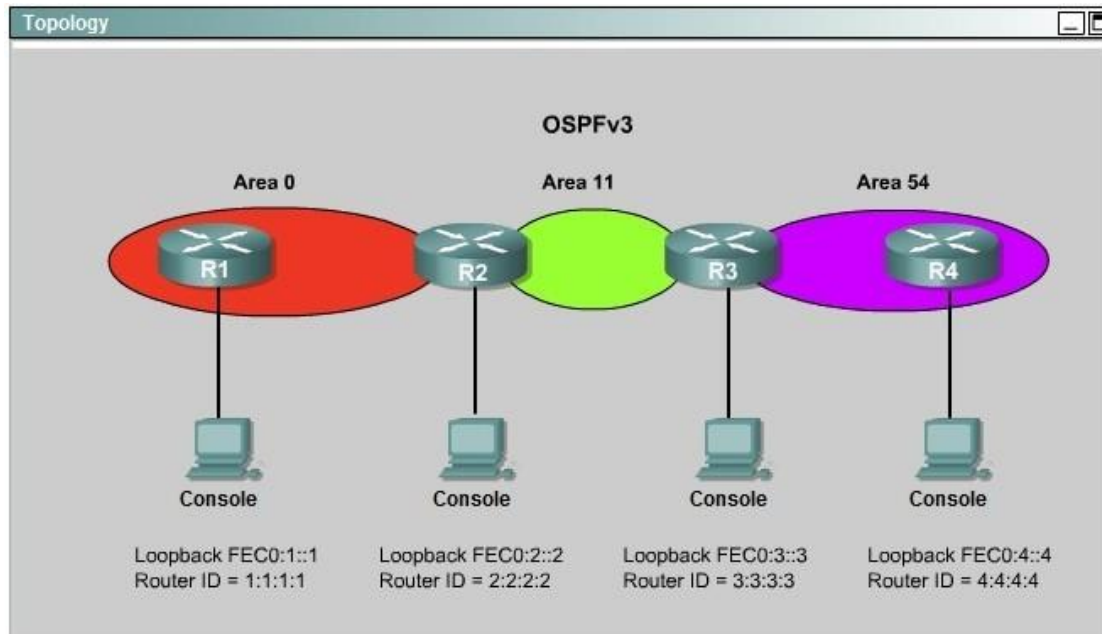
Topology

OSPFv3

Area 0

Area 11

Area 54

R1

R2

R3

R4

Console

Console

Console

Console

Loopback FEC0:1::1
Router ID = 1:1:1:1

Loopback FEC0:2::2
Router ID = 2:2:2:2

Loopback FEC0:3::3
Router ID = 3:3:3:3

Loopback FEC0:4::4
Router ID = 4:4:4:4